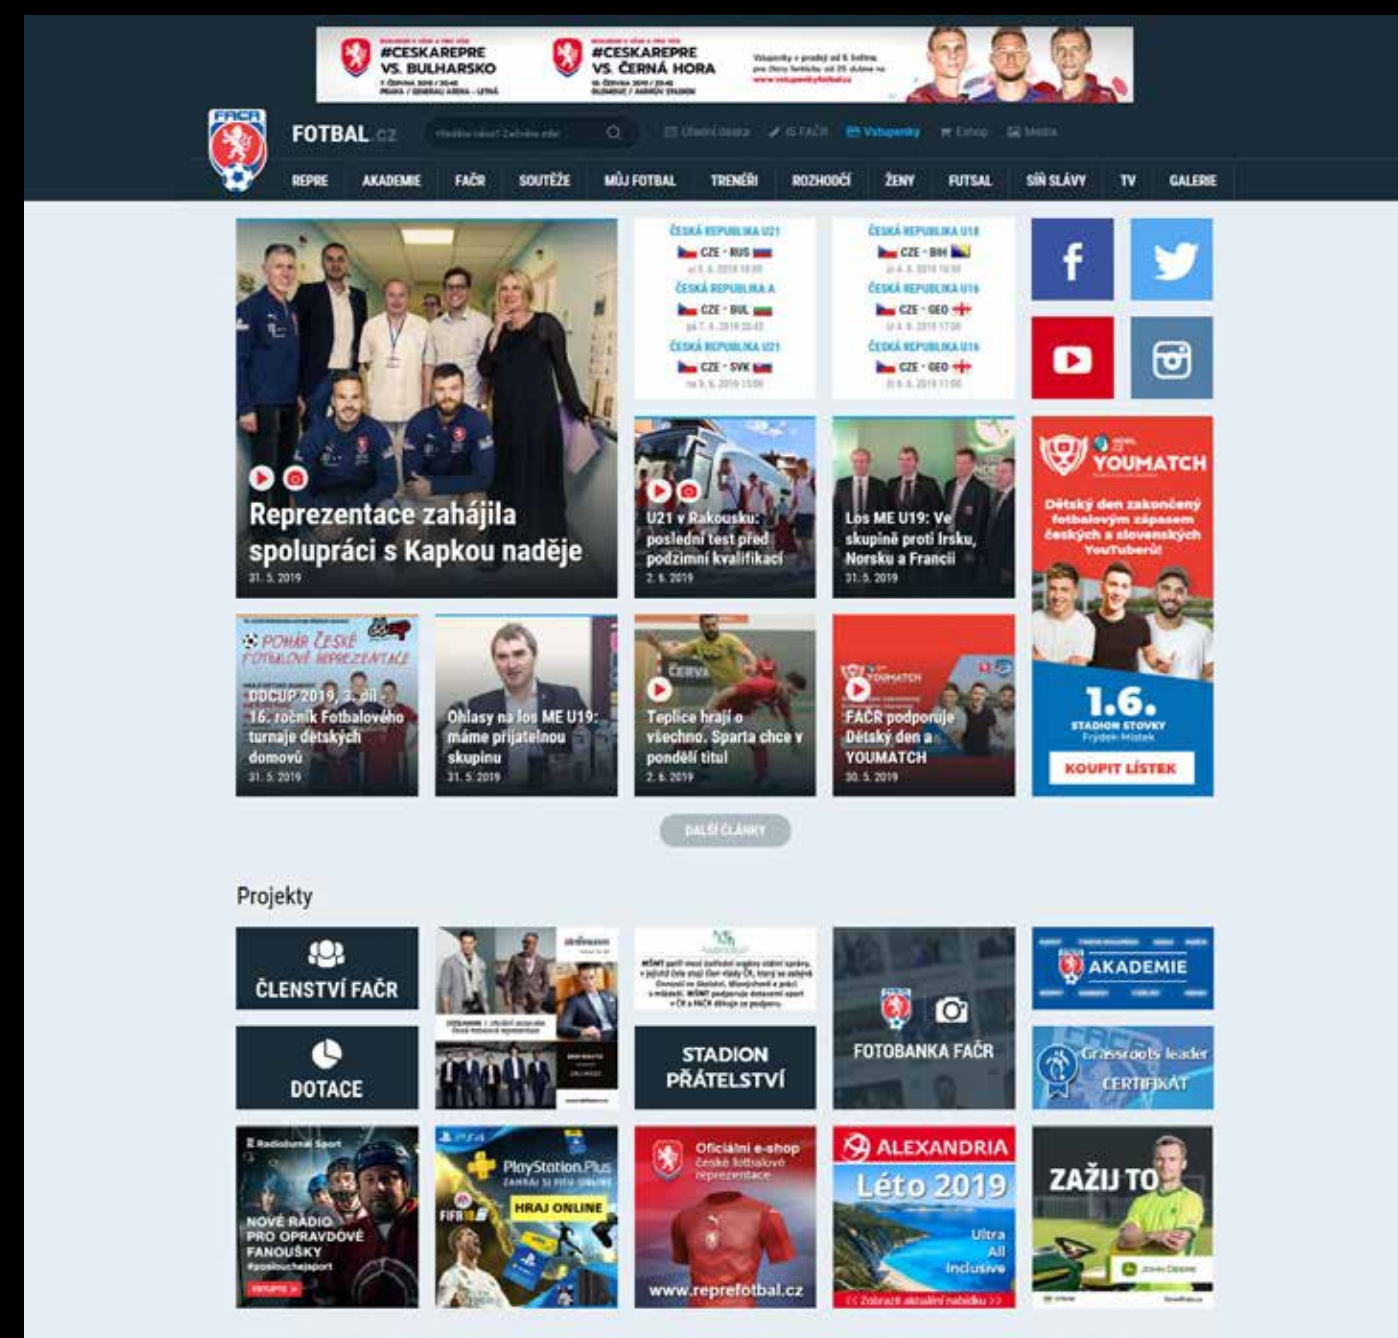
#CESKAREPRE VS. BULHARSKO

#CESKAREPRE VS. ČERNÁ HORA

FAČR

FOTBAL.CZ

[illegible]

Úřední deska IS FAČR Vstupenky Eshop Média

REPRE AKADEMIE FAČR SOUTĚŽE MŮJ FOTBAL TRENÉŘI ROZHODČÍ ŽENY FUTSAL SÍŇ SLÁVY TV GALERIE

Reprezentace zahájila spolupráci s Kapkou naděje
31. 5. 2019

ČESKÁ REPUBLIKA U21
CZE - RUS

ČESKÁ REPUBLIKA A
CZE - BUL

ČESKÁ REPUBLIKA U21
CZE - SVK

ČESKÁ REPUBLIKA U18
CZE - BIH

ČESKÁ REPUBLIKA U16
CZE - GEO

ČESKÁ REPUBLIKA U16
CZE - GEO

U21 v Rakousku: poslední test před podzimní kvalifikací
2. 6. 2019

Los ME U19: Ve skupině proti Irsku, Norsku a Francii
31. 5. 2019

YOUMATCH

Dětský den zakončený fotbalovým zápasem českých a slovenských YouTuberů!

1.6.
STADION STOVKY
Frýdek-Místek

KOUPIT LÍSTEK

POHÁR ČESKÉ FOTBALOVÉ REPREZENTACE

DDCUP 2019, 3. díl 16. ročník Fotbalového turnaje dětských domovů
31. 5. 2019

Ohlasy na los ME U19: máme přijatelnou skupinu
31. 5. 2019

Teplice hrají o všechno. Sparta chce v pondělí titul
2. 6. 2019

FAČR podporuje Dětský den a YOUMATCH
30. 5. 2019

DALŠÍ ČLÁNKY

Projekty

ČLENSTVÍ FAČR

DOTACE

STADION PŘÁTELSTVÍ

FOTOBANKA FAČR

AKADEMIE

Grassroots leader CERTIFIKAT

Radiožurnál Sport
NOVÉ RÁDIO PRO OPRAVDOVÉ FANOUŠKY
#posloucheisport

PlayStation Plus
HRAJ ONLINE
FIFA 19

Oficiální e-shop české fotbalové reprezentace
www.reprefotbal.cz

ALEXANDRIA
Léto 2019
Ultra All Inclusive

ZAŽIJ TO